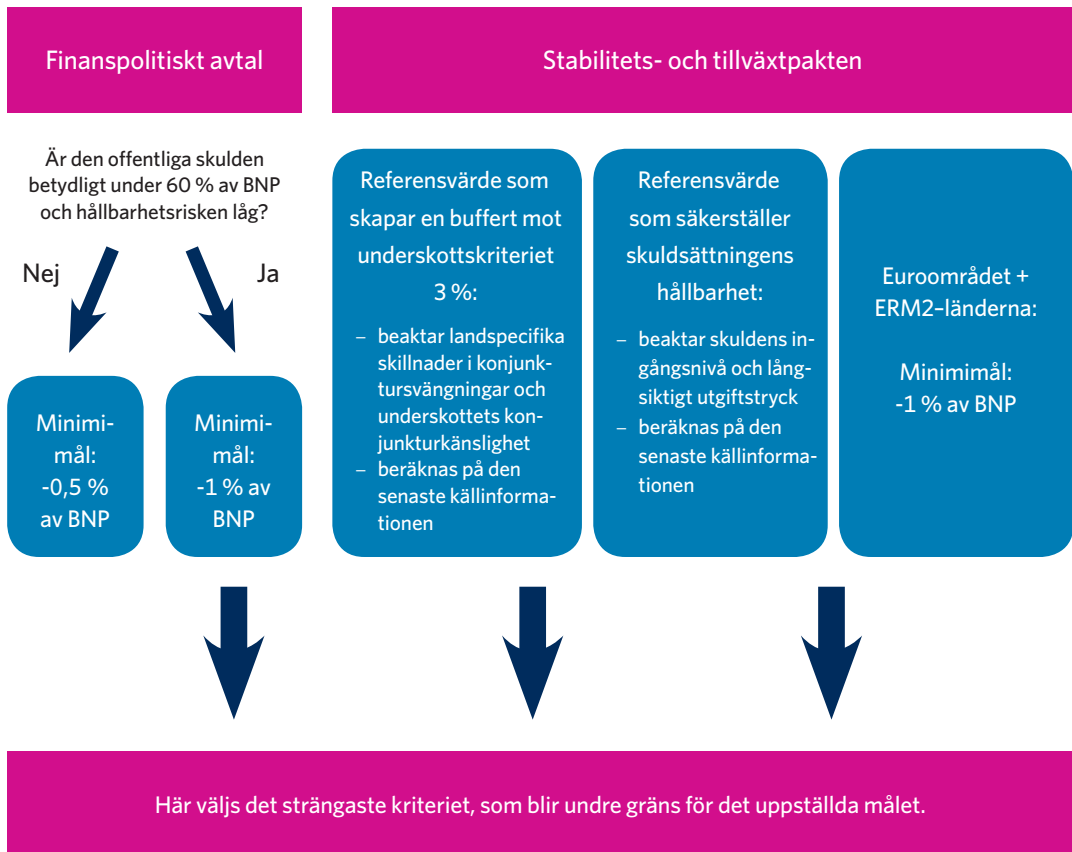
Finanspolitiskt avtal

Stabilitets- och tillväxtpakten

Är den offentliga skulden betydligt under 60 % av BNP och hållbarhetsrisken låg?

Nej

Ja

Minimimål: -0,5 % av BNP

Minimimål: -1 % av BNP

Referensvärde som skapar en buffert mot underskottskriteriet 3 %:

– beaktar landspecifika skillnader i konjunktursvängningar och underskottets konjunkturkänslighet
– beräknas på den senaste källinformationen

Referensvärde som säkerställer skuldsättningens hållbarhet:

– beaktar skuldens ingångsnivå och långsiktigt utgiftstryck
– beräknas på den senaste källinformationen

Euroområdet + ERM2–länderna:

Minimimål: -1 % av BNP

Här väljs det strängaste kriteriet, som blir undre gräns för det uppställda målet.